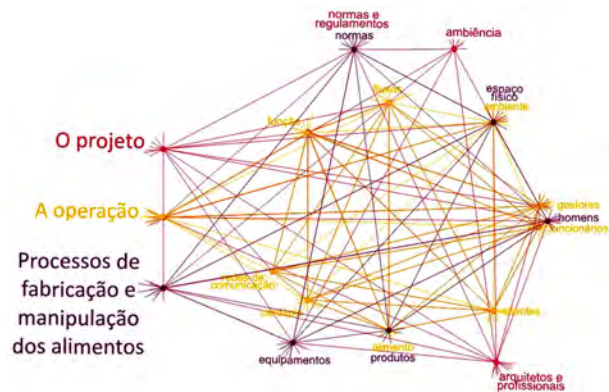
normas e regulamentos
normas
ambiência
espaço físico
ambiente
fluxos
função
O projeto
A operação
gestores
homens
funcionários
Processos de fabricação e manipulação dos alimentos
meios de comunicação
cardápio
insumos
alimento
produtos
equipamentos
arquitetos e profissionais